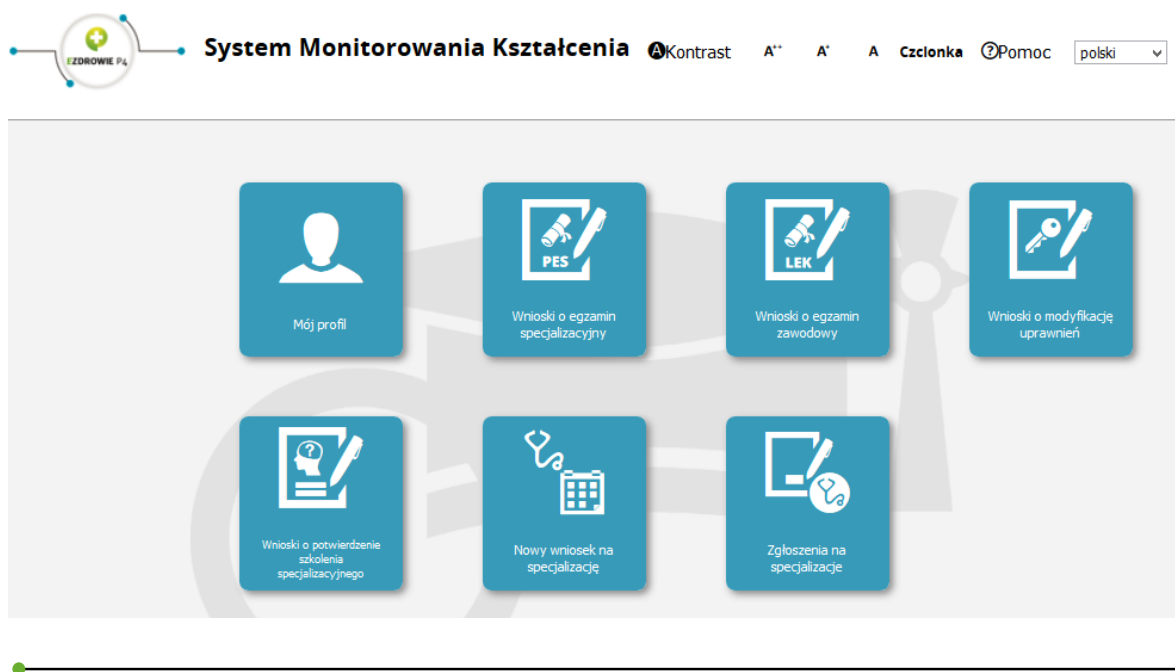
EZDROWIE P4

System Monitorowania Kształcenia

Kontrast $A^{++}$ $A^{+}$ A Czcionka Pomoc polski

Mój profil

PES
Wnioski o egzamin specjalizacyjny

LEK
Wnioski o egzamin zawodowy

Wnioski o modyfikację uprawnień

Wnioski o potwierdzenie szkolenia specjalizacyjnego

Nowy wniosek na specjalizację

Zgłoszenia na specjalizacje